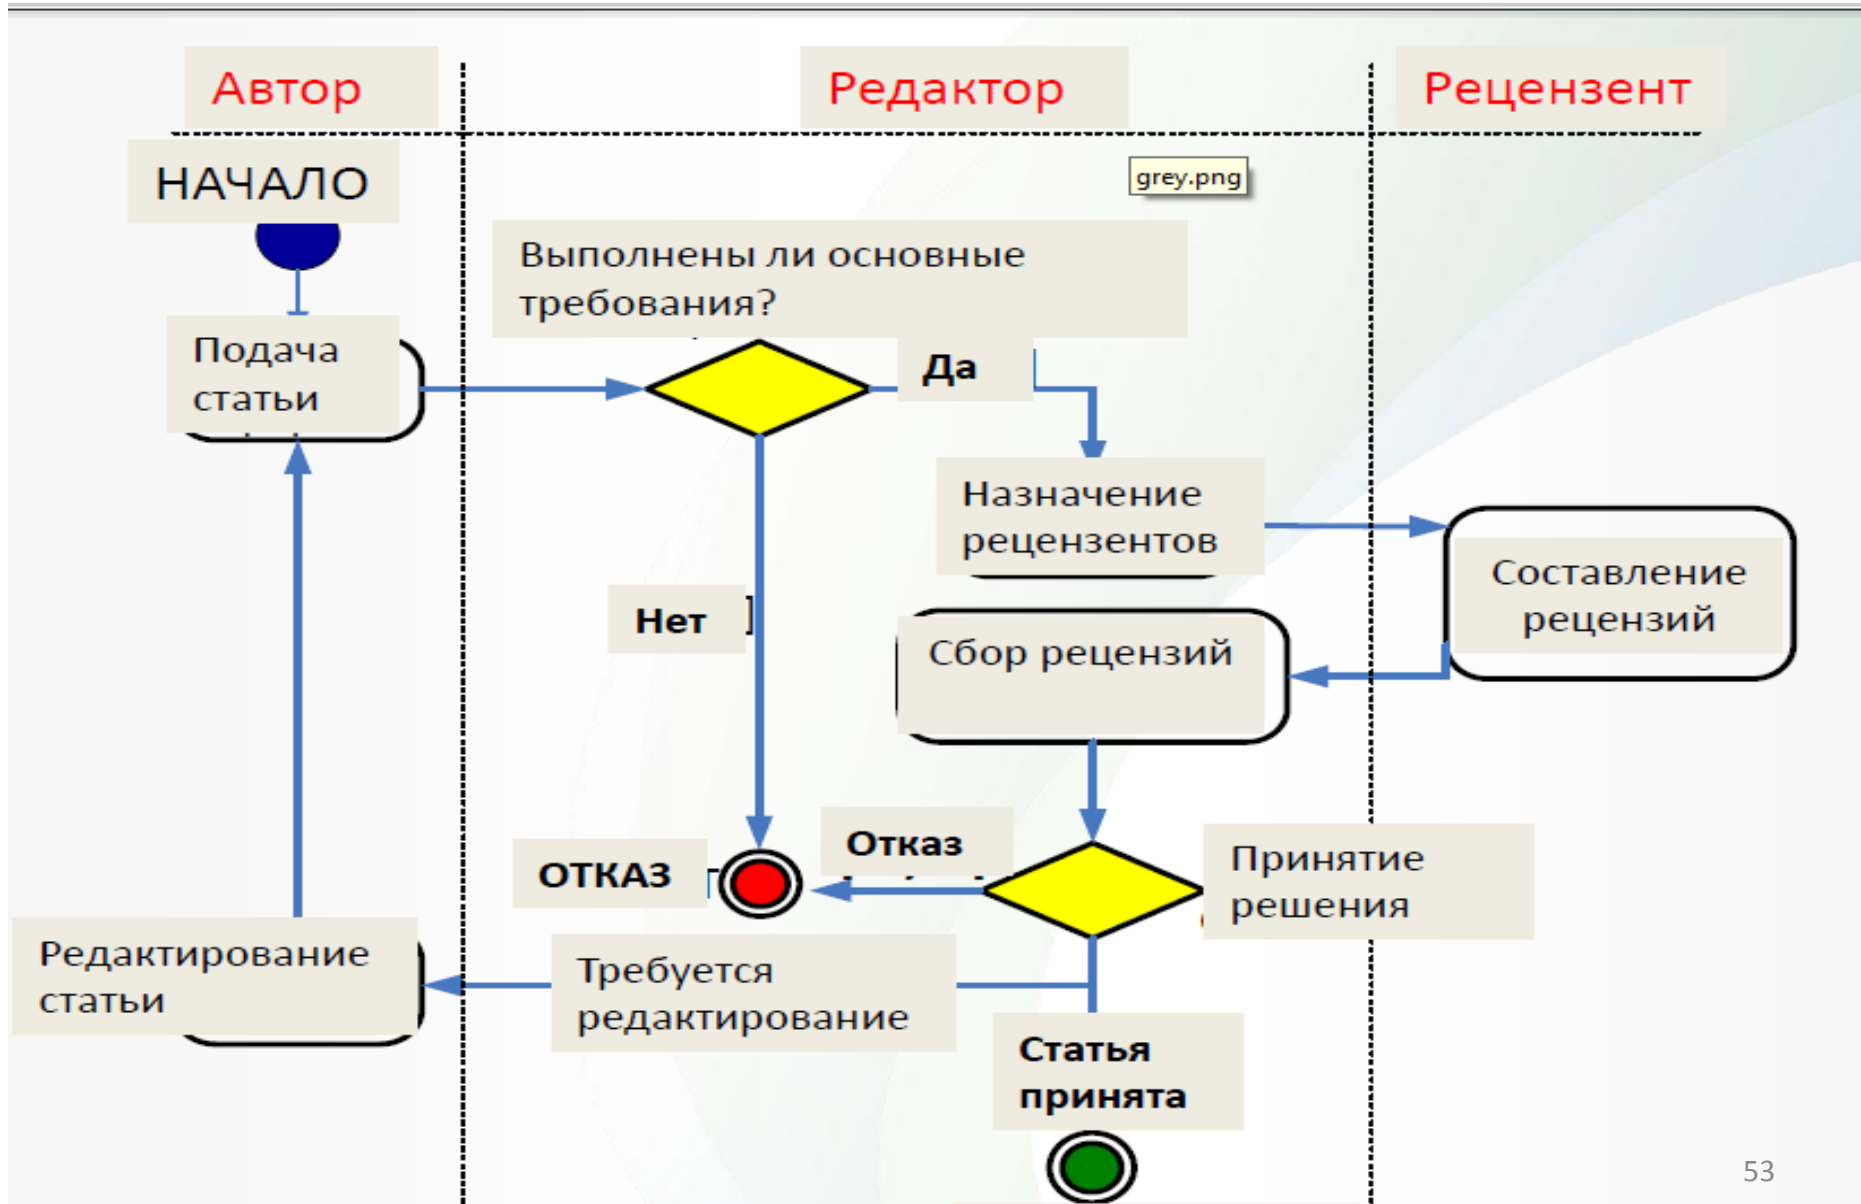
Автор

Редактор

Рецензент

НАЧАЛО

grey.png

Выполнены ли основные требования?

Подача статьи

Да

Назначение рецензентов

Составление рецензий

Нет

Сбор рецензий

Отказ

ОТКАЗ

Принятие решения

Редактирование статьи

Требуется редактирование

Статья принята

53